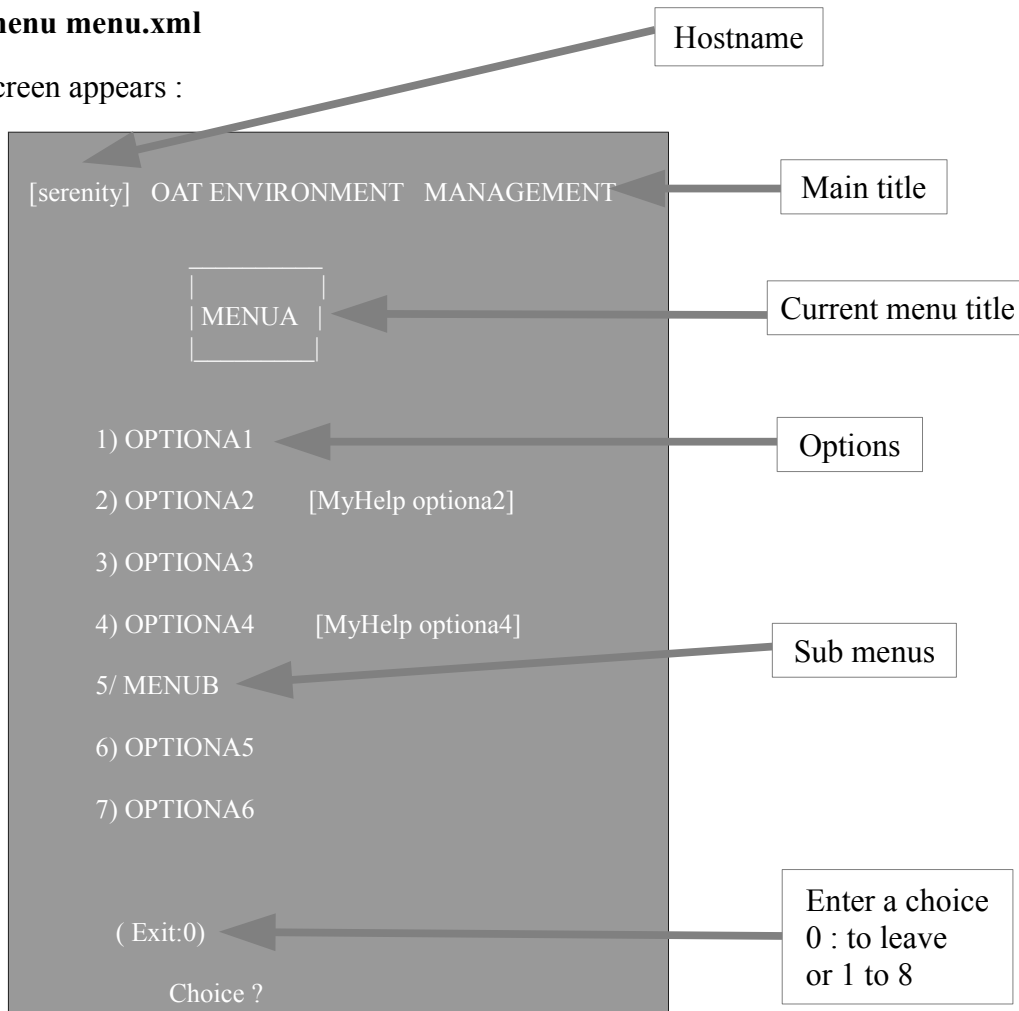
enu menu.xml

creen appears :

Hostname

[serenity] OAT ENVIRONMENT MANAGEMENT

Main title

MENUA

Current menu title

1) OPTIONA1

Options

2) OPTIONA2 [MyHelp optiona2]

3) OPTIONA3

4) OPTIONA4 [MyHelp optiona4]

5/ MENUB

Sub menus

6) OPTIONA5

7) OPTIONA6

( Exit:0)

Enter a choice
0 : to leave
or 1 to 8

Choice ?